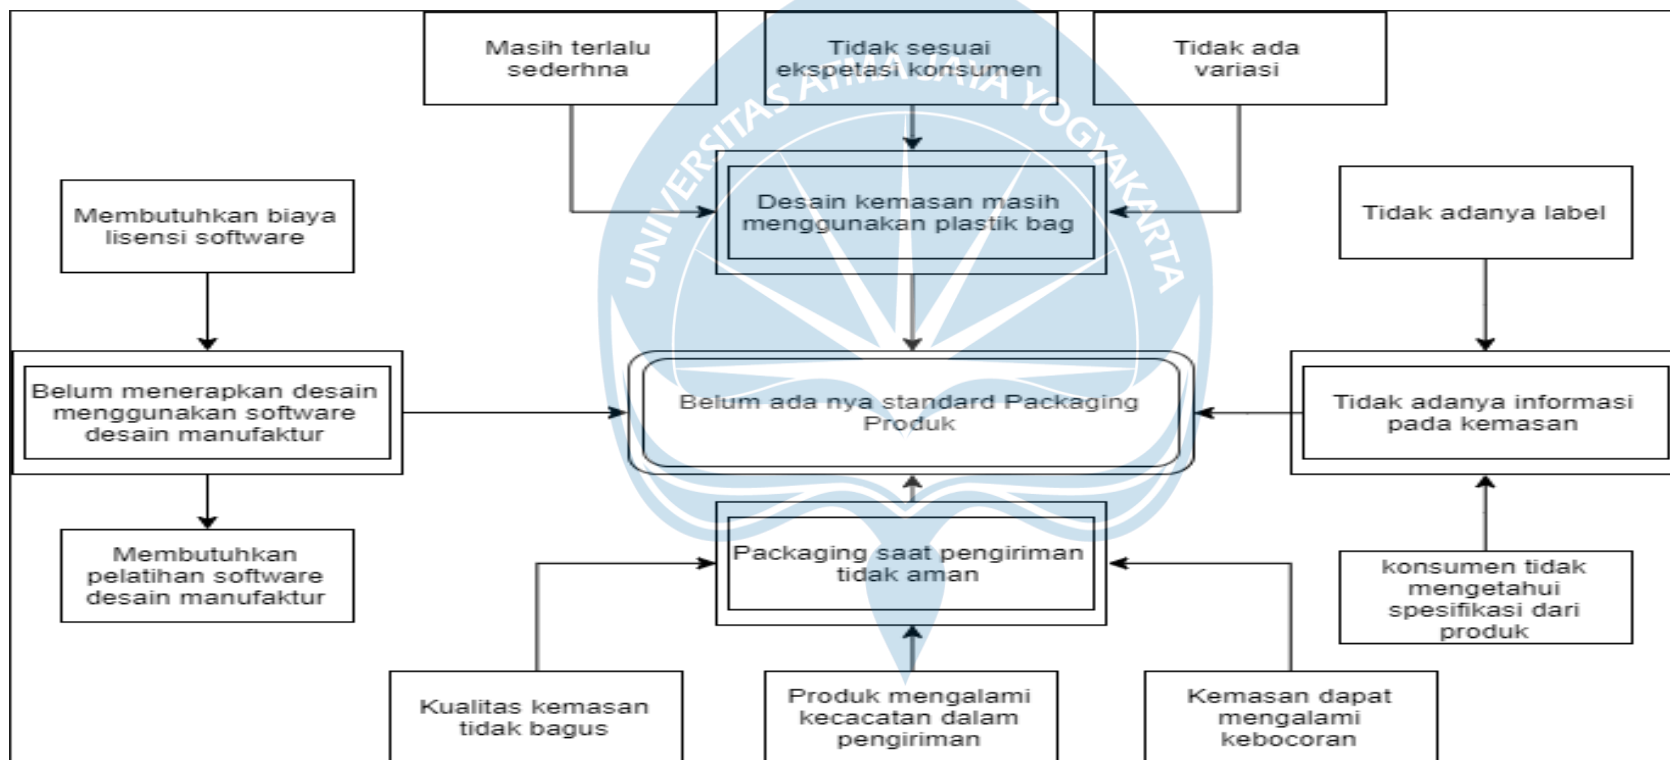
Masih terlalu sederhna

Tidak sesuai ekspetasi konsumen

Tidak ada variasi

UNIVERSITAS ATMA JAYA YOGYAKARTA

Membutuhkan biaya lisensi software

Desain kemasan masih menggunakan plastik bag

Tidak adanya label

Belum menerapkan desain menggunakan software desain manufaktur

Belum ada nya standard Packaging Produk

Tidak adanya informasi pada kemasan

Membutuhkan pelatihan software desain manufaktur

Packaging saat pengiriman tidak aman

konsumen tidak mengetahui spesifikasi dari produk

Kualitas kemasan tidak bagus

Produk mengalami kecacatan dalam pengiriman

Kemasan dapat mengalami kebocoran